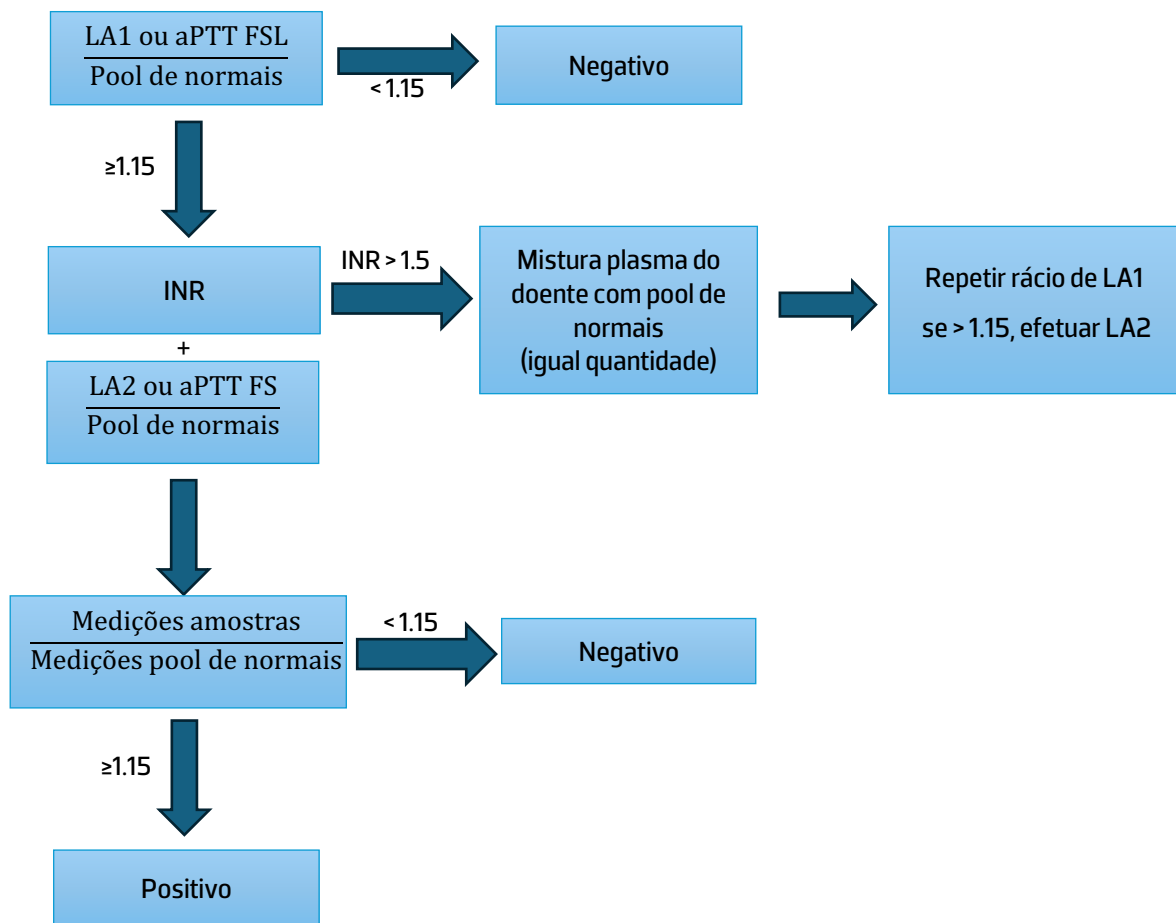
$\frac{\text{LA1 ou aPTT FSL}}{\text{Pool de normais}}$

< 1.15

Negativo

≥1.15

INR

INR > 1.5

Mistura plasma do doente com pool de normais (igual quantidade)

Repetir rácio de LA1

se > 1.15, efetuar LA2

+

$\frac{\text{LA2 ou aPTT FS}}{\text{Pool de normais}}$

$\frac{\text{Medições amostras}}{\text{Medições pool de normais}}$

<1.15

Negativo

≥1.15

Positivo